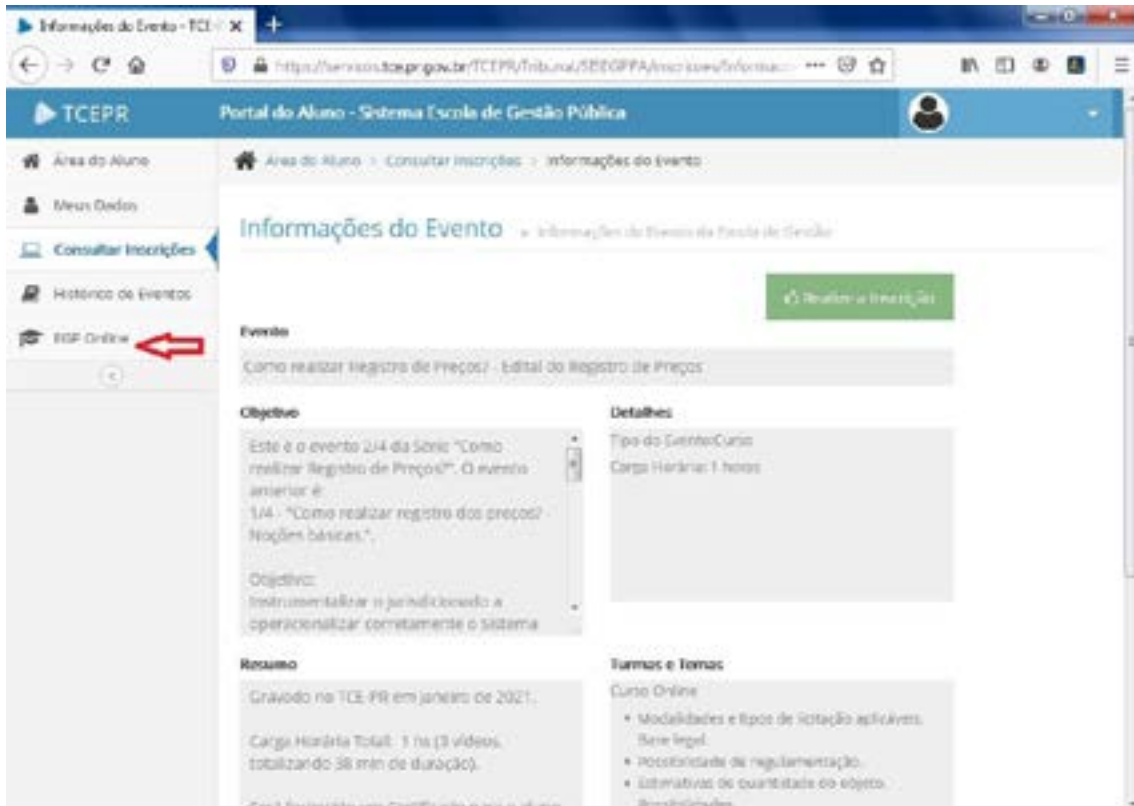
Informações do Evento - TCE ×
https://servicos.tce.pr.gov.br/TCEPR/Tribunal/SEEGPPA/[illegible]
TCEPR
Portal do Aluno - Sistema Escola de Gestão Pública

Área do Aluno
Meus Dados
Consultar Inscrições
Histórico de Eventos
EGP Online

Área do Aluno > Consultar Inscrições > Informações do Evento

Informações do Evento » Informações do Evento da Escola de Gestão

Realizar a Inscrição

Evento
Como realizar Registro de Preços? - Edital do Registro de Preços

Objetivo
Este é o evento 2/4 da Série "Como realizar Registro de Preços?". O evento anterior é: 1/4 - "Como realizar registro dos preços? - Noções básicas.".

Objetivo:
Instrumentalizar o jurisdicionado a operacionalizar corretamente o Sistema

Detalhes
Tipo do Evento:Curso
Carga Horária: 1 horas

Resumo
Gravado no TCE-PR em janeiro de 2021.

Carga Horária Total: 1 h (3 vídeos, totalizando 38 min de duração).

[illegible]

Turmas e Temas
Curso Online
• Modalidades e tipos de licitação aplicáveis. Base legal.
• Possibilidade de regulamentação.
• Estimativas de quantidade do objeto. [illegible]